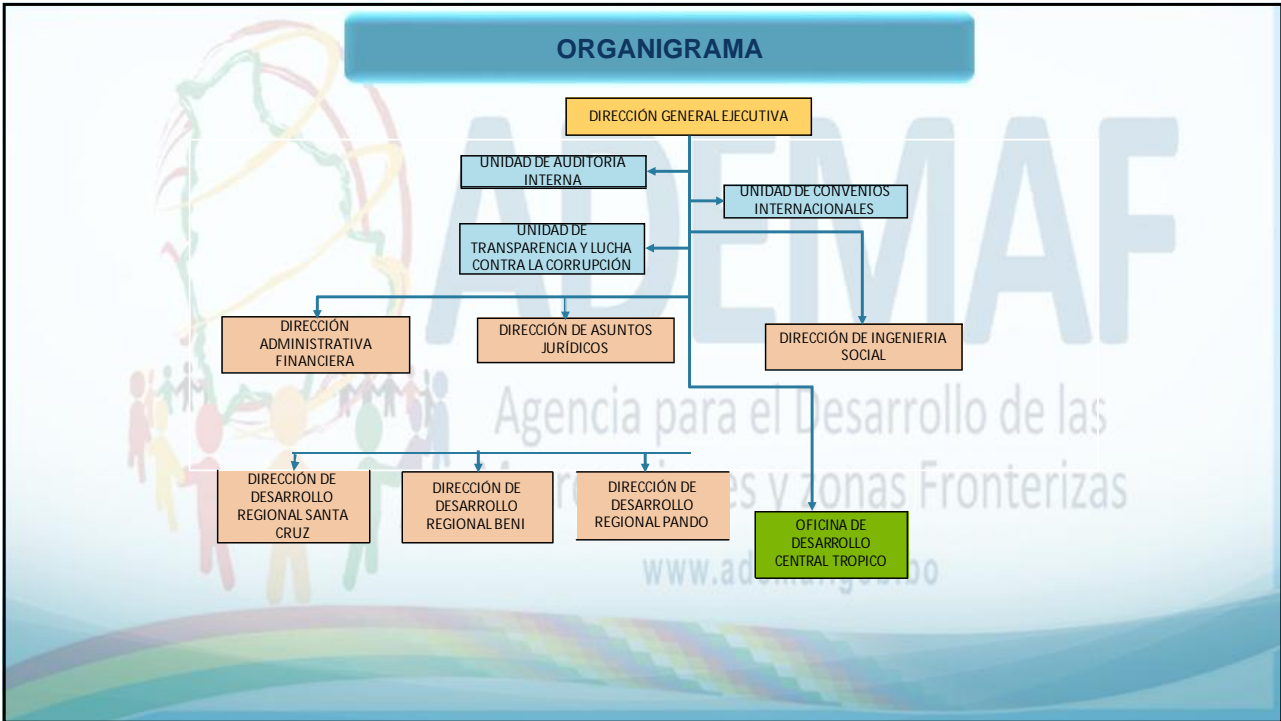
ORGANIGRAMA

DIRECCIÓN GENERAL EJECUTIVA

UNIDAD DE AUDITORIA INTERNA

UNIDAD DE CONVENIOS INTERNACIONALES

UNIDAD DE TRANSPARENCIA Y LUCHA CONTRA LA CORRUPCIÓN

DIRECCIÓN ADMINISTRATIVA FINANCIERA

DIRECCIÓN DE ASUNTOS JURÍDICOS

DIRECCIÓN DE INGENIERIA SOCIAL

DIRECCIÓN DE DESARROLLO REGIONAL SANTA CRUZ

DIRECCIÓN DE DESARROLLO REGIONAL BENI

DIRECCIÓN DE DESARROLLO REGIONAL PANDO

OFICINA DE DESARROLLO CENTRAL TROPICO

ADEMAF

Agencia para el Desarrollo de las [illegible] y zonas Fronterizas

www.ade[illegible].bo